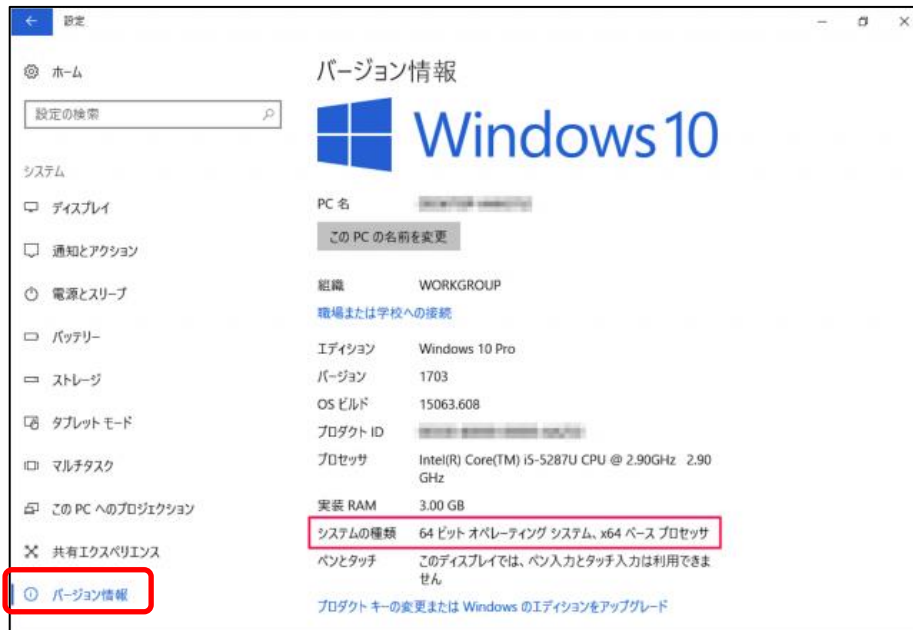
設定

ホーム

設定の検索

システム

ディスプレイ

通知とアクション

電源とスリープ

バッテリー

ストレージ

タブレット モード

マルチタスク

この PC へのプロジェクション

共有エクスペリエンス

バージョン情報

バージョン情報

Windows 10

PC 名 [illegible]

この PC の名前を変更

組織 WORKGROUP

職場または学校への接続

エディション Windows 10 Pro

バージョン 1703

OS ビルド 15063.608

プロダクト ID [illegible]

プロセッサ Intel(R) Core(TM) i5-5287U CPU @ 2.90GHz 2.90 GHz

実装 RAM 3.00 GB

システムの種類 64 ビット オペレーティング システム、x64 ベース プロセッサ

ペンとタッチ このディスプレイでは、ペン入力とタッチ入力は利用できません

プロダクト キーの変更または Windows のエディションをアップグレード